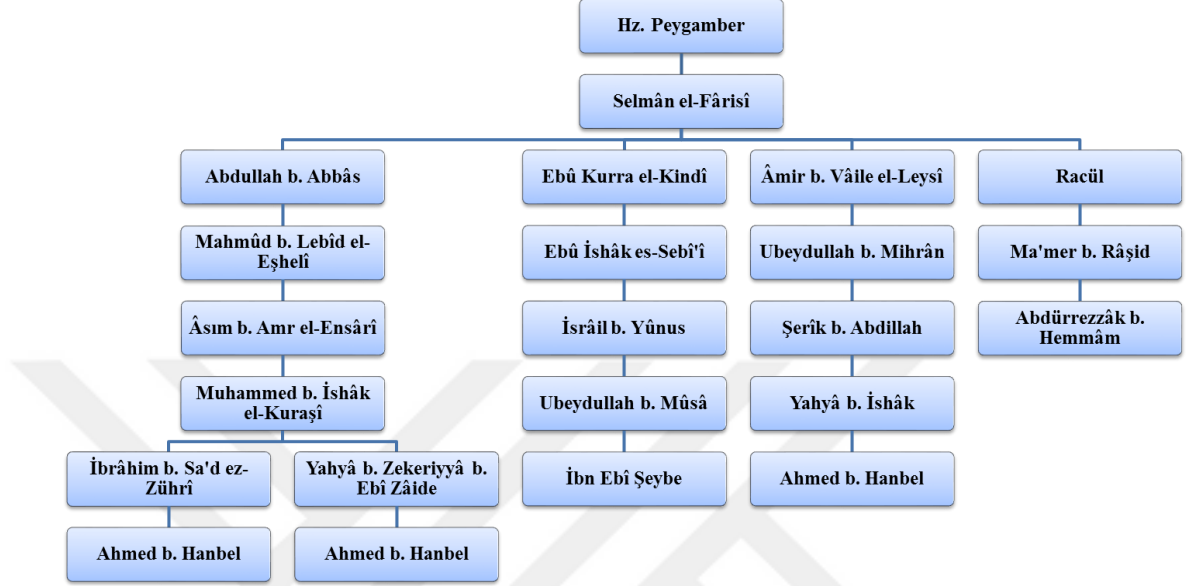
Hz. Peygamber

Selmân el-Fârisî

Abdullah b. Abbâs

Mahmûd b. Lebîd el-Eşhelî

Âsım b. Amr el-Ensârî

Muhammed b. İshâk el-Kuraşî

İbrâhim b. Sa'd ez-Zührî

Ahmed b. Hanbel

Yahyâ b. Zekeriyyâ b. Ebî Zâide

Ahmed b. Hanbel

Ebû Kurra el-Kindî

Ebû İshâk es-Sebî'î

İsrâil b. Yûnus

Ubeydullah b. Mûsâ

İbn Ebî Şeybe

Âmir b. Vâile el-Leysî

Ubeydullah b. Mihrân

Şerîk b. Abdillah

Yahyâ b. İshâk

Ahmed b. Hanbel

Racül

Ma'mer b. Râşid

Abdürrezzâk b. Hemmâm